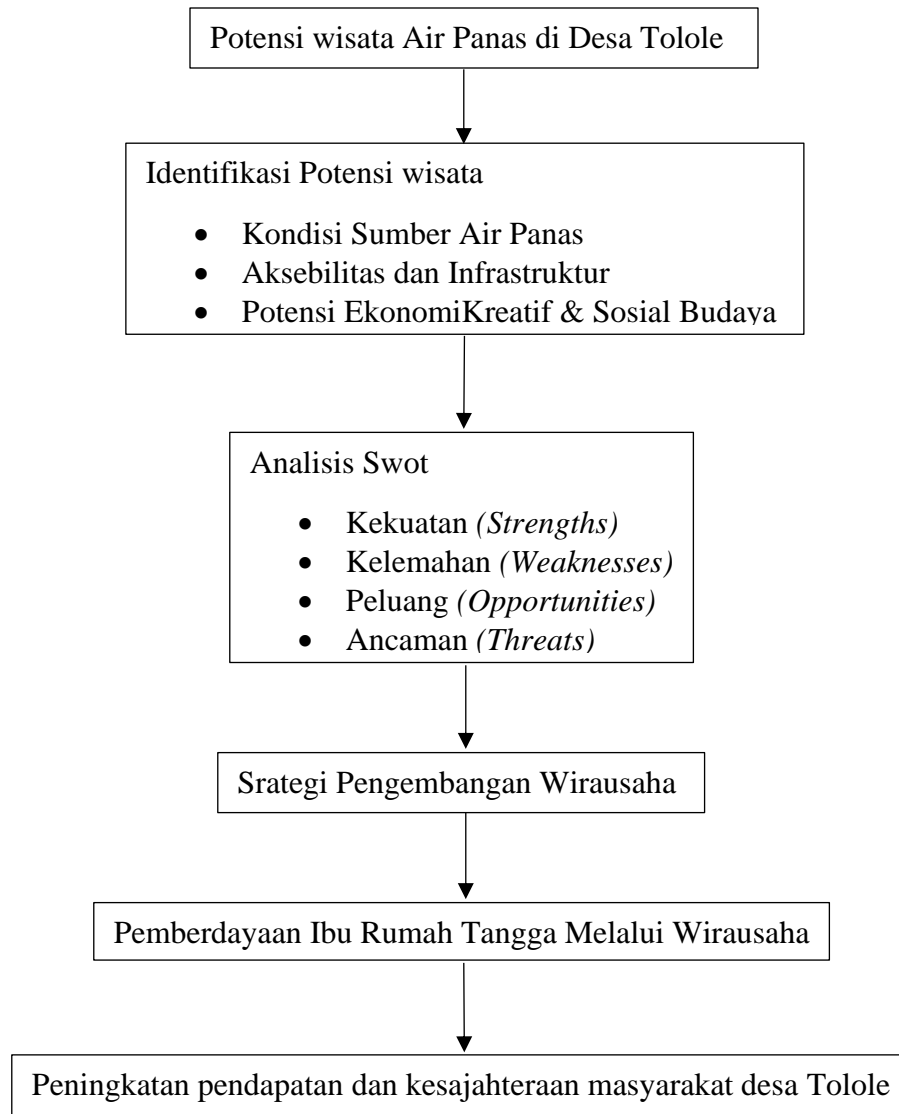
Potensi wisata Air Panas di Desa Tolole

Identifikasi Potensi wisata

- Kondisi Sumber Air Panas
- Aksebilitas dan Infrastruktur
- Potensi EkonomiKreatif & Sosial Budaya

Analisis Swot

- Kekuatan *(Strengths)*
- Kelemahan *(Weaknesses)*
- Peluang *(Opportunities)*
- Ancaman *(Threats)*

Srategi Pengembangan Wirausaha

Pemberdayaan Ibu Rumah Tangga Melalui Wirausaha

Peningkatan pendapatan dan kesajahteraan masyarakat desa Tolole